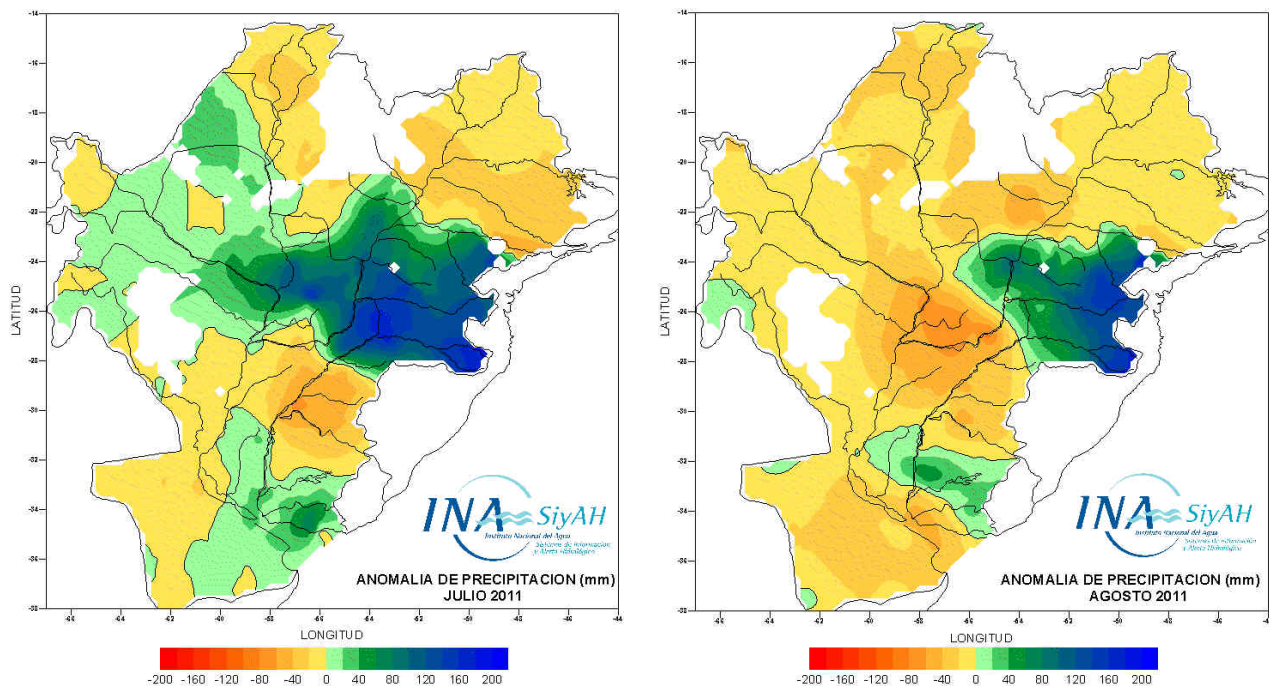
-14
-16
-18
-20
-22
-24
-26
-28
-30
-32
-34
-36
-38

LATITUD

INA SiyAH
Instituto Nacional del Agua
Sistema de Información y Alerta Hidrológico

ANOMALIA DE PRECIPITACION (mm)
JULIO 2011

-66 -64 -62 -60 -58 -56 -54 -52 -50 -48 -46 -44

LONGITUD

-200 -160 -120 -80 -40 0 40 80 120 160 200

-14
-16
-18
-20
-22
-24
-26
-28
-30
-32
-34
-36
-38

LATITUD

INA SiyAH
Instituto Nacional del Agua
Sistema de Información y Alerta Hidrológico

ANOMALIA DE PRECIPITACION (mm)
AGOSTO 2011

-66 -64 -62 -60 -58 -56 -54 -52 -50 -48 -46 -44

LONGITUD

-200 -160 -120 -80 -40 0 40 80 120 160 200